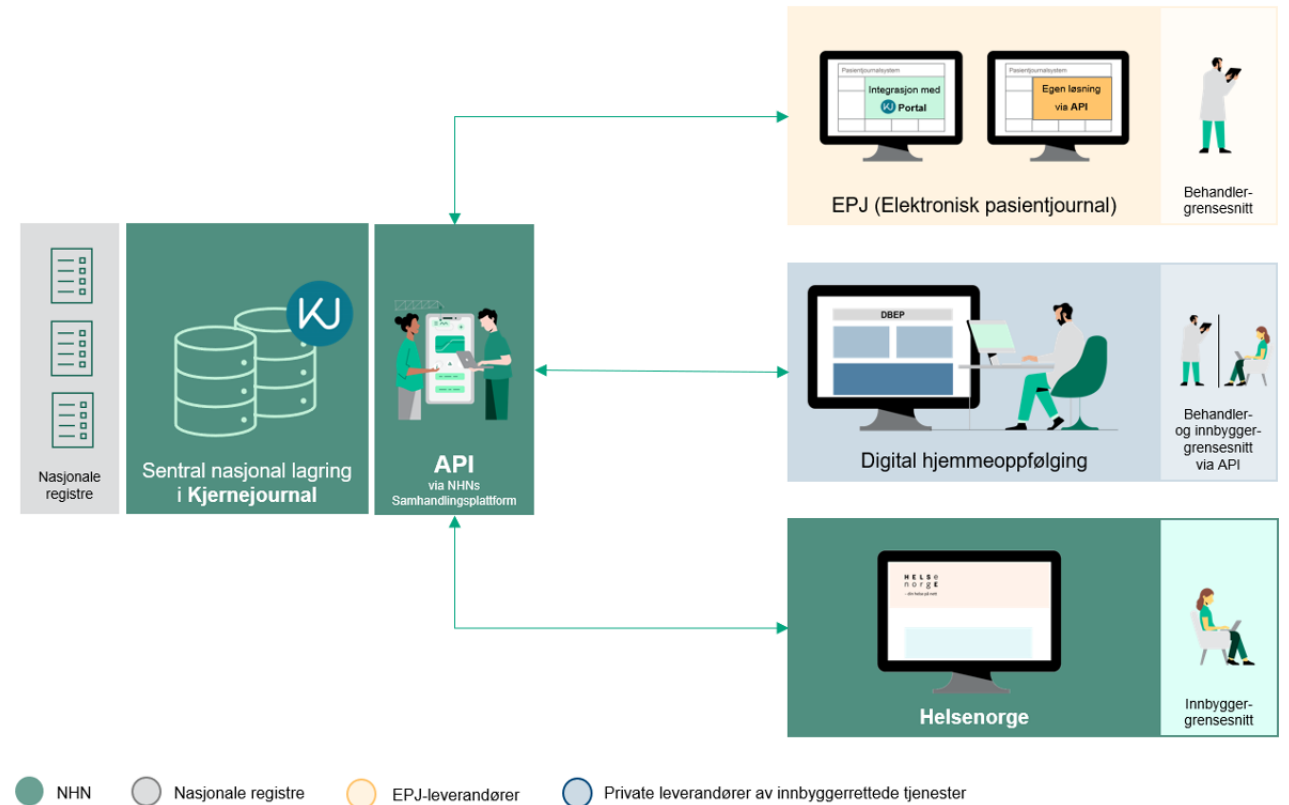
Pasientjournalsystem

Integrasjon med KJ Portal

Pasientjournalsystem

Egen løsning via API

EPJ (Elektronisk pasientjournal)

Behandlergrensesnitt

KJ

Nasjonale registre

Sentral nasjonal lagring i Kjernejournal

API
via NHNs Samhandlingsplattform

DBEP

Digital hjemmeoppfølging

Behandler- og innbyggergrensesnitt via API

HELSE norge

Helsenorge

Innbyggergrensesnitt

NHN
Nasjonale registre
EPJ-leverandører
Private leverandører av innbyggerrettede tjenester